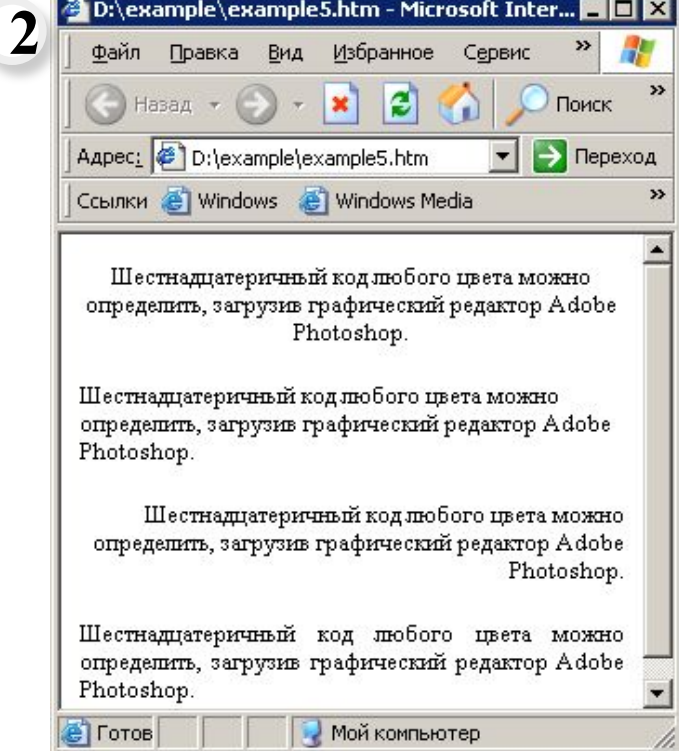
2

D:\example\example5.htm - Microsoft Inter...

Файл Правка Вид Избранное Сервис

Назад Поиск

Адрес: D:\example\example5.htm Переход

Ссылки Windows Windows Media

Шестнадцатеричный код любого цвета можно определить, загрузив графический редактор Adobe Photoshop.

Шестнадцатеричный код любого цвета можно определить, загрузив графический редактор Adobe Photoshop.

Шестнадцатеричный код любого цвета можно определить, загрузив графический редактор Adobe Photoshop.

Шестнадцатеричный код любого цвета можно определить, загрузив графический редактор Adobe Photoshop.

Готов Мой компьютер